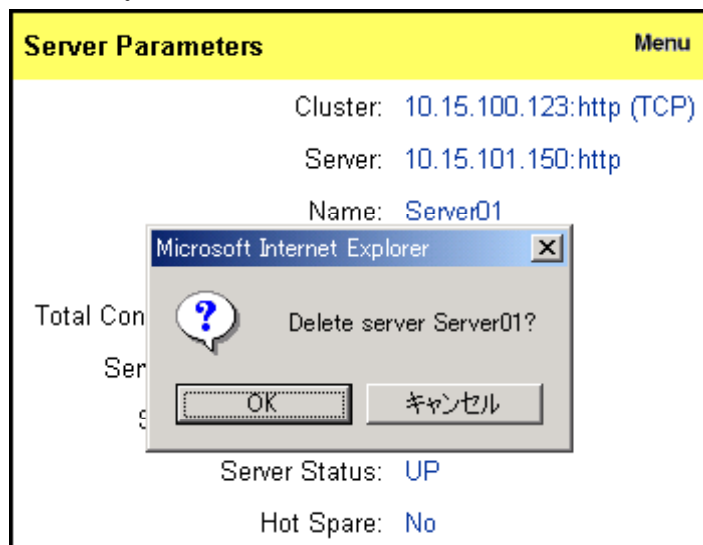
Server Parameters
Menu

Cluster: 10.15.100.123:http (TCP)

Server: 10.15.101.150:http

Name: Server01

Microsoft Internet Explorer

Total Con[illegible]

Ser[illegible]

S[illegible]

Delete server Server01?

OK

キャンセル

Server Status: UP

Hot Spare: No